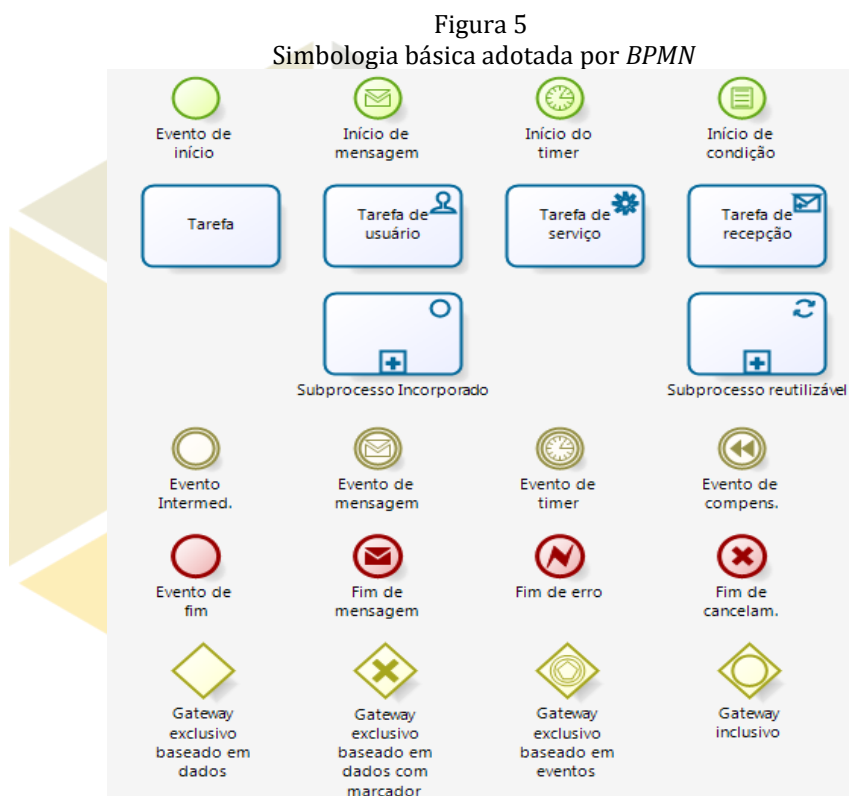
Figura 5
Simbologia básica adotada por *BPMN*

Evento de início

Início de mensagem

Início do timer

Início de condição

Tarefa

Tarefa de usuário

Tarefa de serviço

Tarefa de recepção

Subprocesso Incorporado

Subprocesso reutilizável

Evento Intermed.

Evento de mensagem

Evento de timer

Evento de compens.

Evento de fim

Fim de mensagem

Fim de erro

Fim de cancelam.

Gateway exclusivo baseado em dados

Gateway exclusivo baseado em dados com marcador

Gateway exclusivo baseado em eventos

Gateway inclusivo